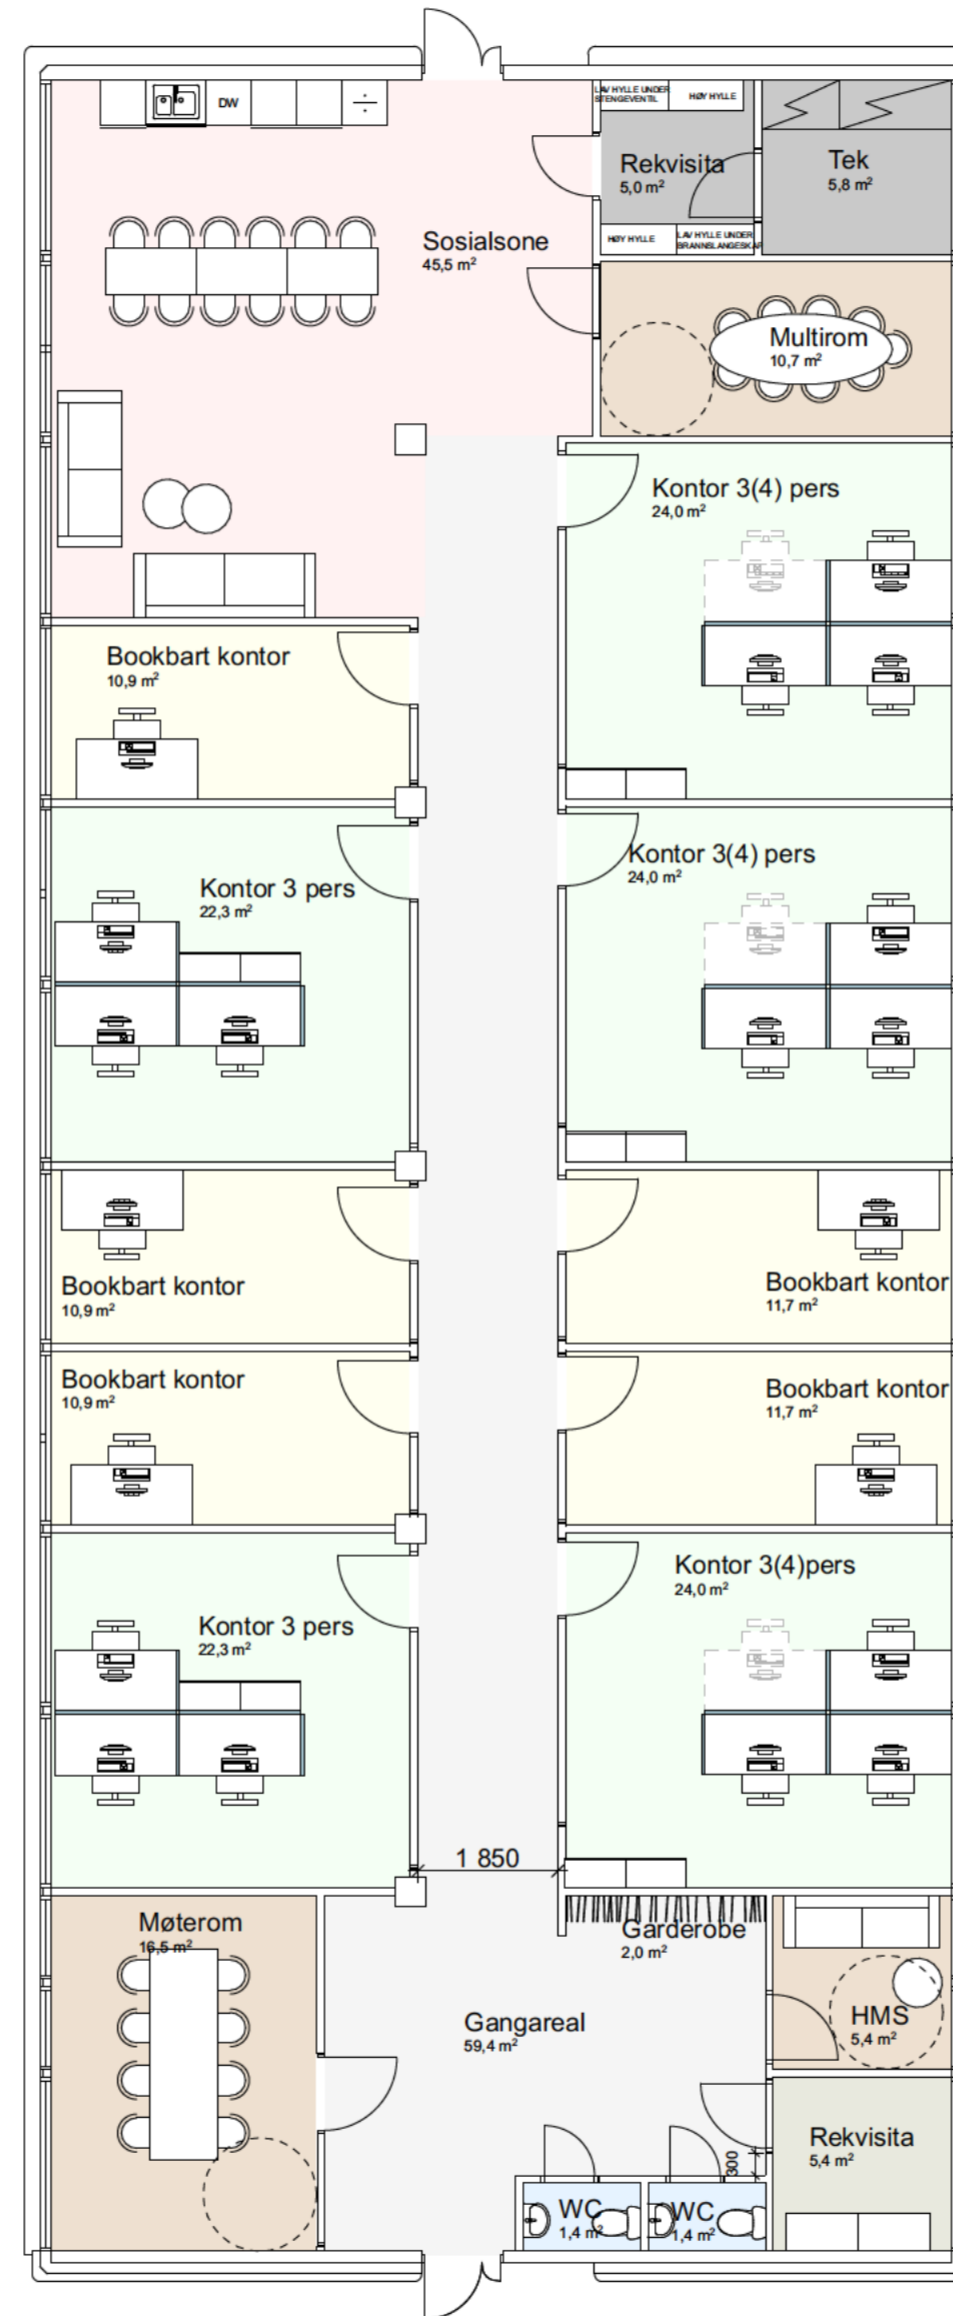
DW

LAV HYLLE UNDER STENGEVENTIL
HØY HYLLE

Rekvisita
5,0 m$^2$

Tek
5,8 m$^2$

HØY HYLLE
LAV HYLLE UNDER BRANNSLANGESKAP

Sosialsone
45,5 m$^2$

Multirom
10,7 m$^2$

Kontor 3(4) pers
24,0 m$^2$

Bookbart kontor
10,9 m$^2$

Kontor 3 pers
22,3 m$^2$

Kontor 3(4) pers
24,0 m$^2$

Bookbart kontor
10,9 m$^2$

Bookbart kontor
11,7 m$^2$

Bookbart kontor
10,9 m$^2$

Bookbart kontor
11,7 m$^2$

Kontor 3 pers
22,3 m$^2$

Kontor 3(4)pers
24,0 m$^2$

1 850

Møterom
16,5 m$^2$

Garderobe
2,0 m$^2$

Gangareal
59,4 m$^2$

HMS
5,4 m$^2$

Rekvisita
5,4 m$^2$

300

WC
1,4 m$^2$

WC
1,4 m$^2$